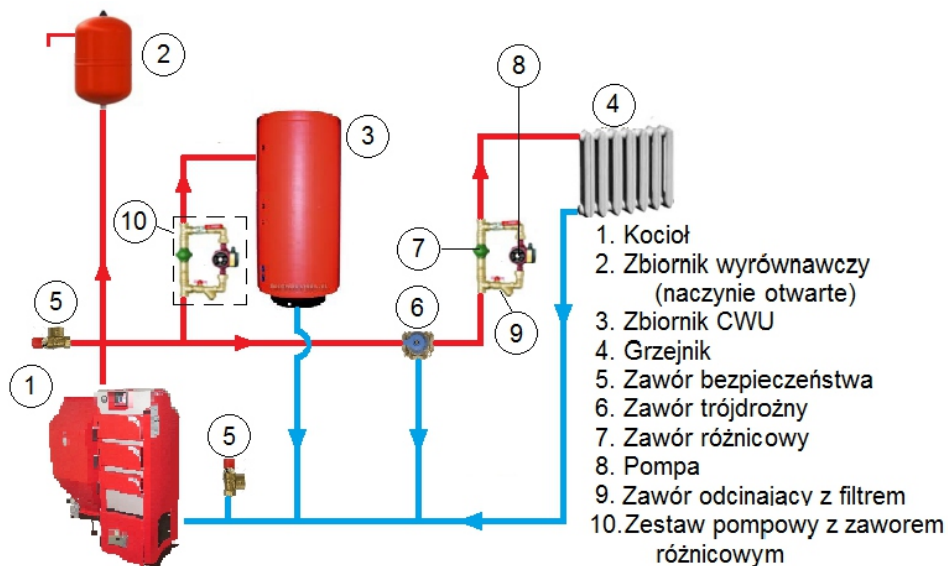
2

3

8

4

10

7

6

5

9

1

5

1. Kocioł
2. Zbiornik wyrównawczy (naczynie otwarte)
3. Zbiornik CWU
4. Grzejnik
5. Zawór bezpieczeństwa
6. Zawór trójdrożny
7. Zawór różnicowy
8. Pompa
9. Zawór odcinajacy z filtrem
10. Zestaw pompowy z zaworem różnicowym